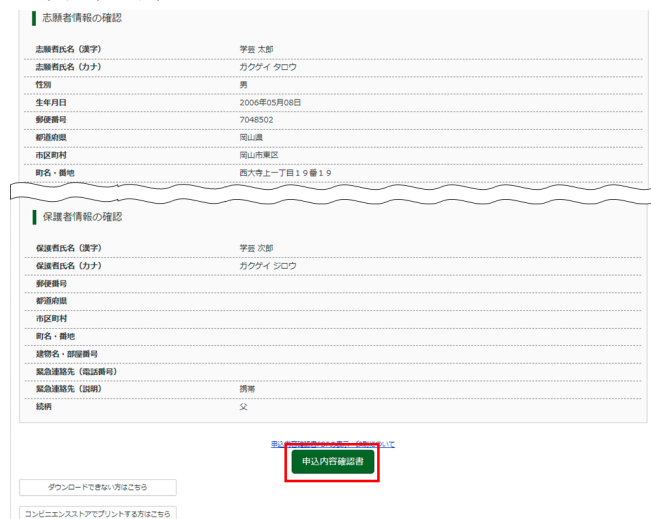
志願者情報の確認

| | |
|---|---|
| 志願者氏名（漢字） | 学芸 太郎 |
| 志願者氏名（カナ） | ガクゲイ タロウ |
| 性別 | 男 |
| 生年月日 | 2006年05月08日 |
| 郵便番号 | 7048502 |
| 都道府県 | 岡山県 |
| 市区町村 | 岡山市東区 |
| 町名・番地 | 西大寺上一丁目１９番１９ |

保護者情報の確認

| | |
|---|---|
| 保護者氏名（漢字） | 学芸 次郎 |
| 保護者氏名（カナ） | ガクゲイ ジロウ |
| 郵便番号 | |
| 都道府県 | |
| 市区町村 | |
| 町名・番地 | |
| 建物名・部屋番号 | |
| 緊急連絡先（電話番号） | |
| 緊急連絡先（説明） | 携帯 |
| 続柄 | 父 |

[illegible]

申込内容確認書

ダウンロードできない方はこちら

コンビニエンスストアでプリントする方はこちら